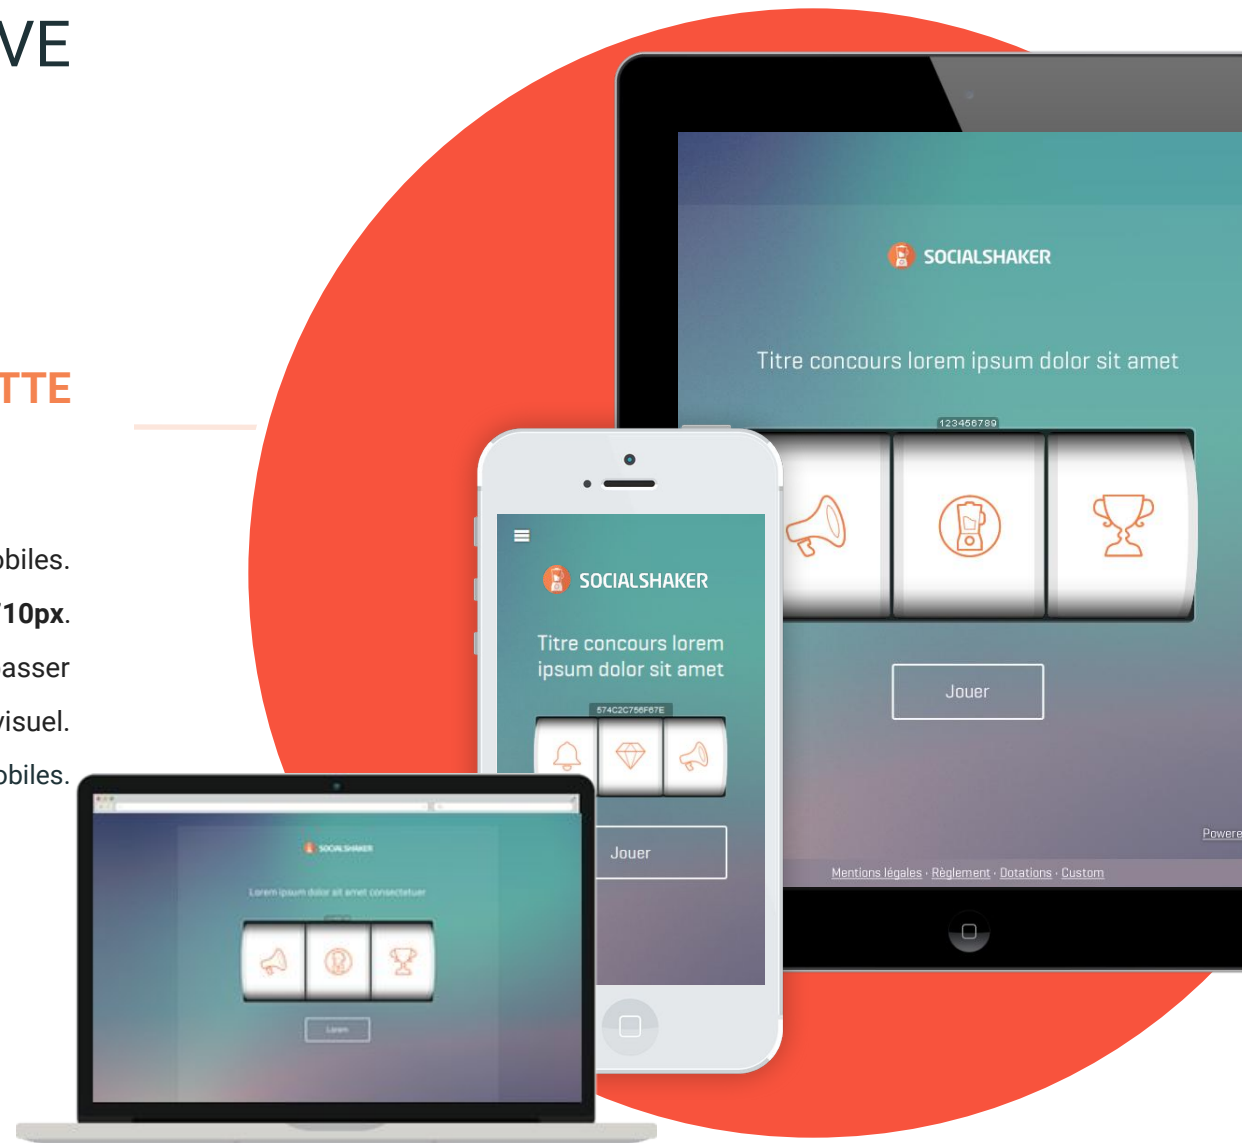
VE

TTE

obiles.

'10px.

asser

visuel.

obiles.

SOCIALSHAKER

Titre concours lorem ipsum dolor sit amet

123456789

Jouer

Powere

Mentions légales · Règlement · Dotations · Custom

SOCIALSHAKER

Titre concours lorem ipsum dolor sit amet

574C2C756F67E

Jouer

SOCIALSHAKER

Lorem ipsum dolor sit amet consectetuer

Lorem